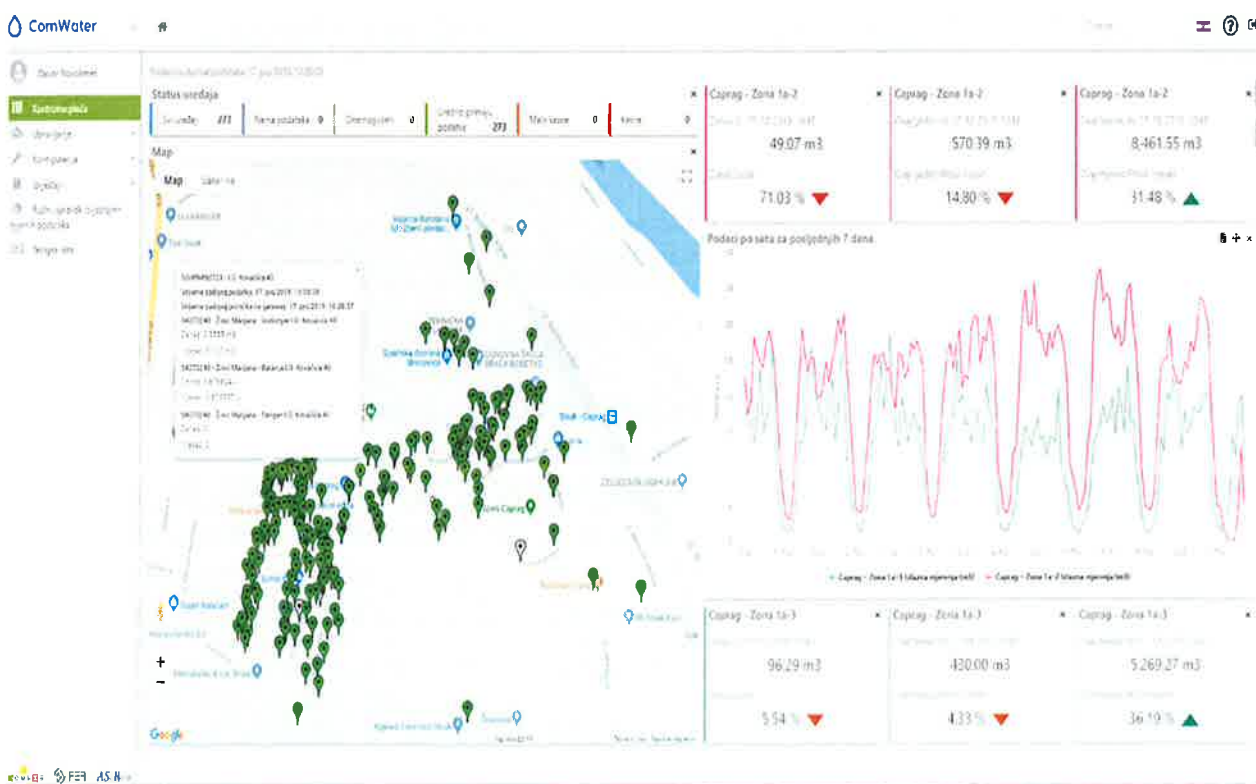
ComWater

Status uređaja

| Svi uređaji 273 | Nema podataka 0 | Onemogućeni 0 | Uredno primaju podatke 273 | Mali kvarovi 0 | Kvarovi 0 |

Map

Map Satellite

Caprag - Zona 1a-2
49.07 m3
71.03 %

Caprag - Zona 1a-2
570.39 m3
14.80 %

Caprag - Zona 1a-2
8,461.55 m3
31.48 %

Podaci po satu za posljednjih 7 dana

Caprag - Zona 1a-3
96.29 m3
5.54 %

Caprag - Zona 1a-3
430.00 m3
4.33 %

Caprag - Zona 1a-3
5,269.27 m3
36.19 %

Google

+
−

FER AS-N